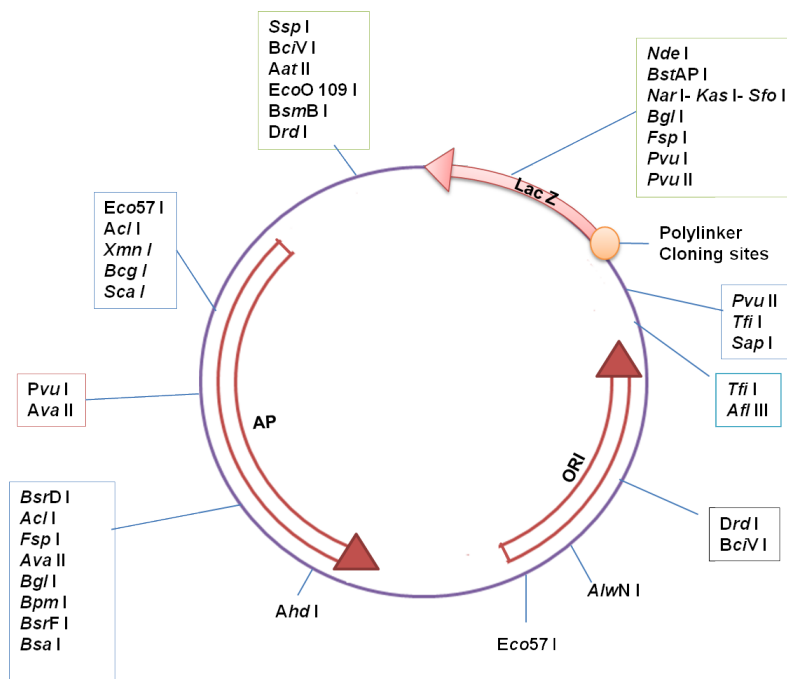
Ssp I
BciV I
Aat II
EcoO 109 I
BsmB I
Drd I

Nde I
BstAP I
Nar I- Kas I- Sfo I
Bgl I
Fsp I
Pvu I
Pvu II

Lac Z

Polylinker
Cloning sites

Eco57 I
Acl I
Xmn I
Bcg I
Sca I

Pvu II
Tfi I
Sap I

Tfi I
Afl III

Pvu I
Ava II

AP

ORI

BsrD I
Acl I
Fsp I
Ava II
Bgl I
Bpm I
BsrF I
Bsa I

Drd I
BciV I

AlwN I

Ahd I

Eco57 I